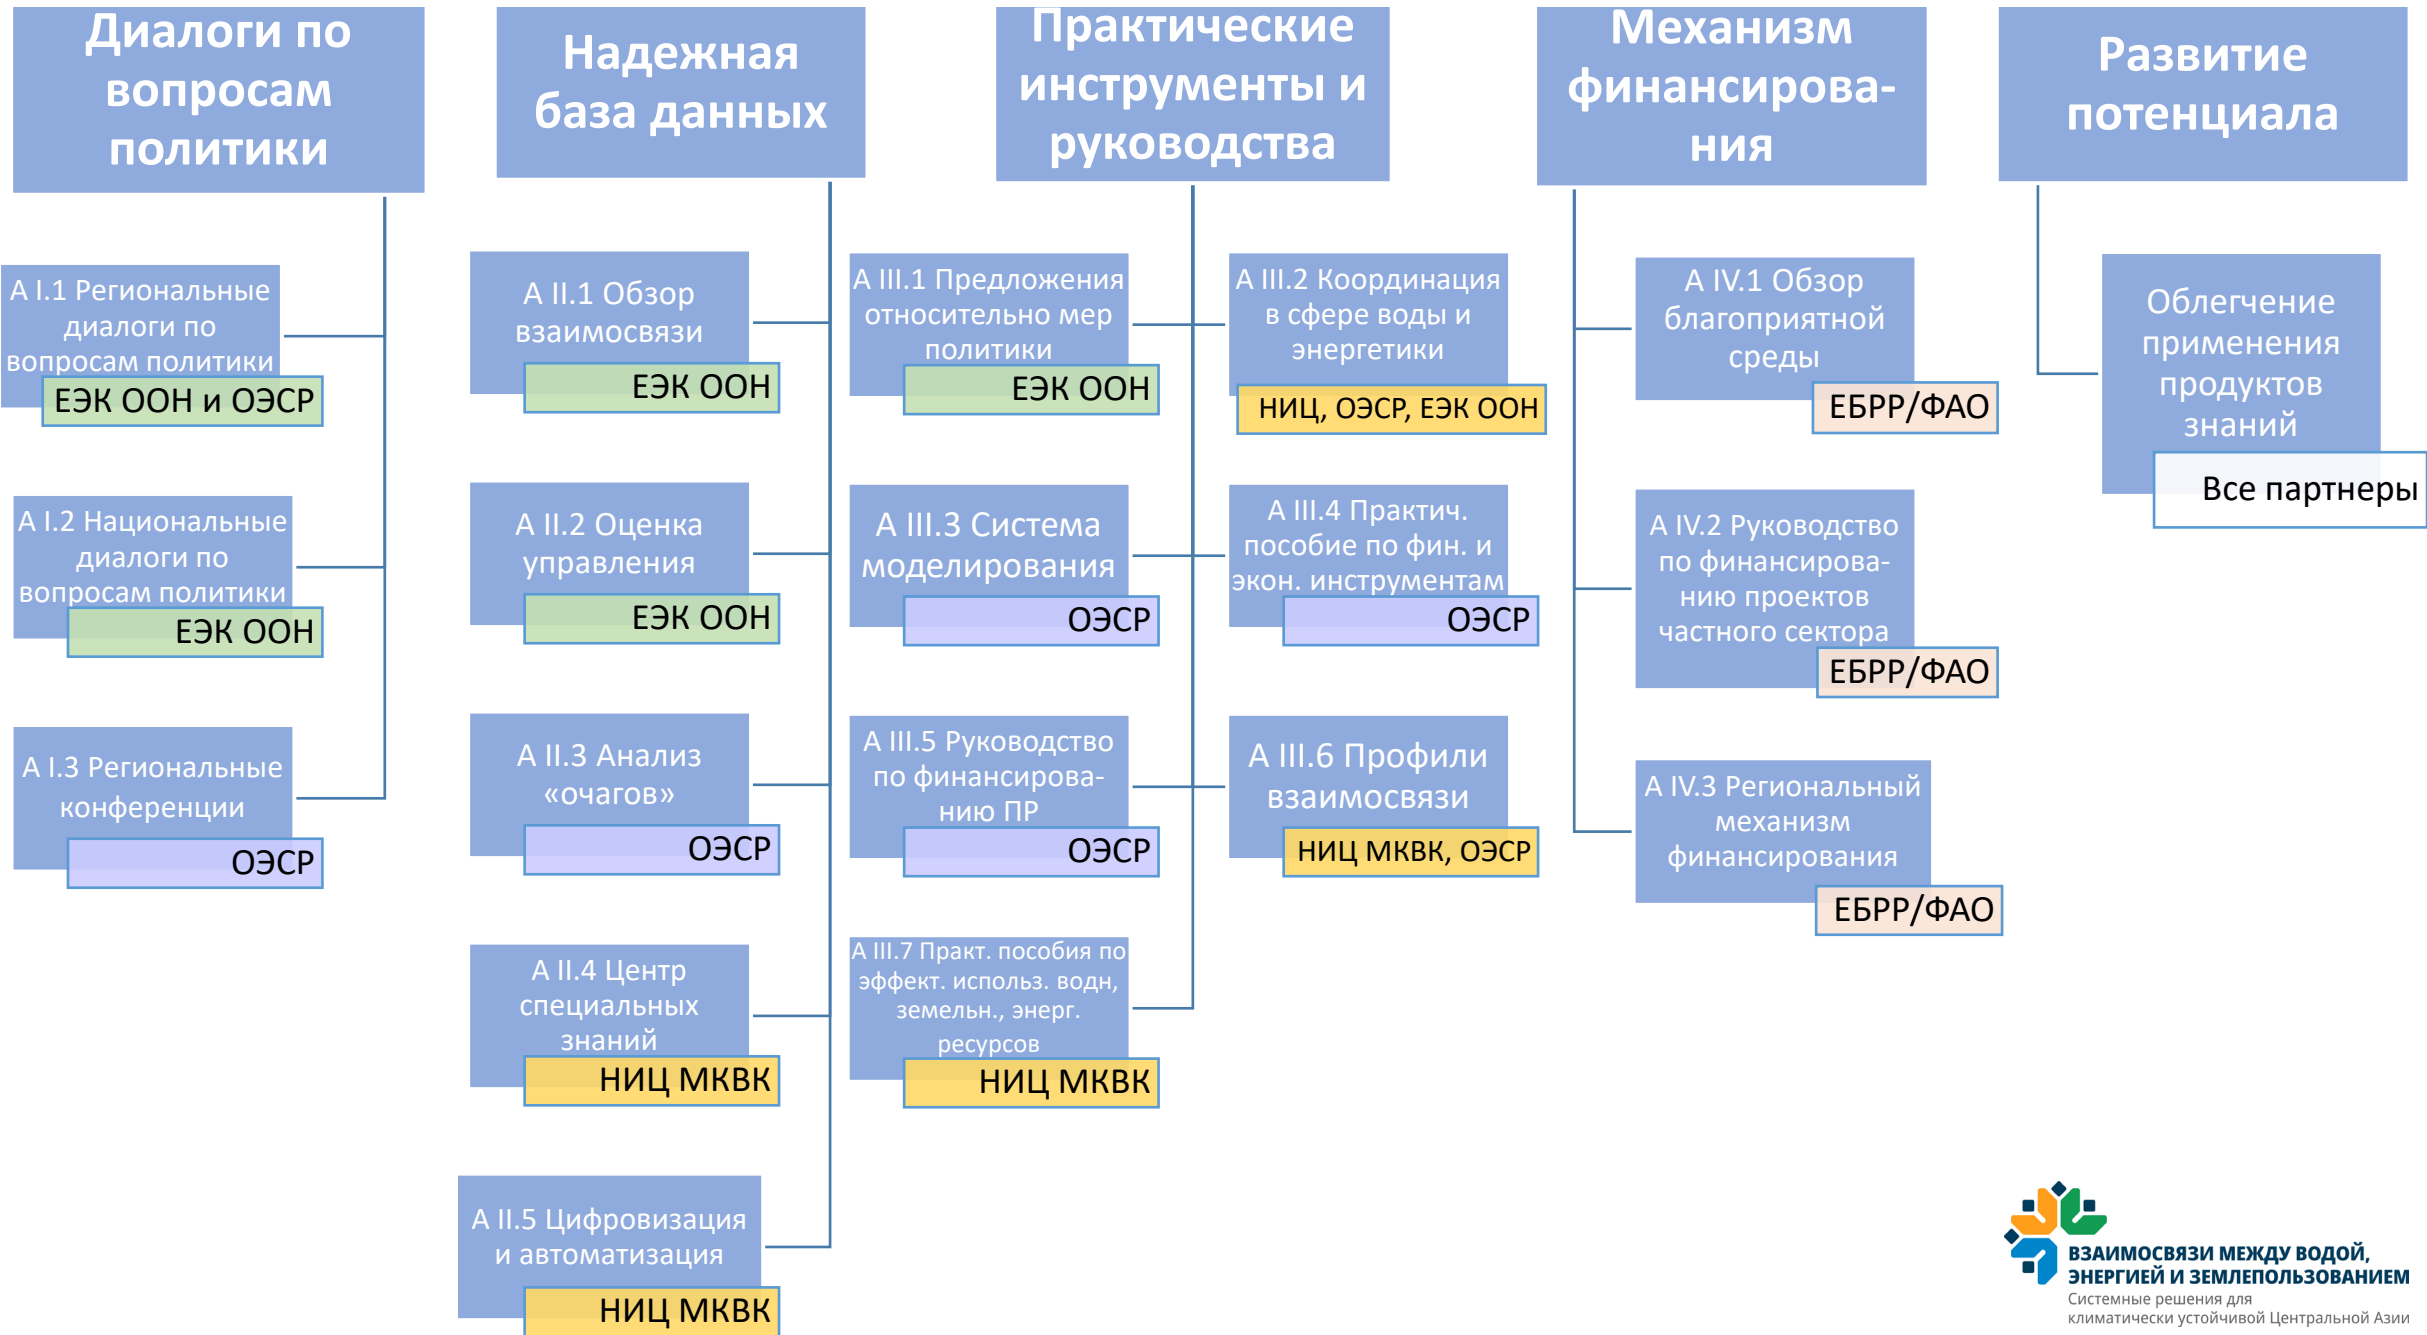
Диалоги по вопросам политики

A I.1 Региональные диалоги по вопросам политики
ЕЭК ООН и ОЭСР

A I.2 Национальные диалоги по вопросам политики
ЕЭК ООН

A I.3 Региональные конференции
ОЭСР

Надежная база данных

A II.1 Обзор взаимосвязи
ЕЭК ООН

A II.2 Оценка управления
ЕЭК ООН

A II.3 Анализ «очагов»
ОЭСР

A II.4 Центр специальных знаний
НИЦ МКВК

A II.5 Цифровизация и автоматизация
НИЦ МКВК

Практические инструменты и руководства

A III.1 Предложения относительно мер политики
ЕЭК ООН

A III.2 Координация в сфере воды и энергетики
НИЦ, ОЭСР, ЕЭК ООН

A III.3 Система моделирования
ОЭСР

A III.4 Практич. пособие по фин. и экон. инструментам
ОЭСР

A III.5 Руководство по финансированию ПР
ОЭСР

A III.6 Профили взаимосвязи
НИЦ МКВК, ОЭСР

A III.7 Практ. пособия по эффект. использ. водн, земельн., энерг. ресурсов
НИЦ МКВК

Механизм финансирования

A IV.1 Обзор благоприятной среды
ЕБРР/ФАО

A IV.2 Руководство по финансированию проектов частного сектора
ЕБРР/ФАО

A IV.3 Региональный механизм финансирования
ЕБРР/ФАО

Развитие потенциала

Облегчение применения продуктов знаний
Все партнеры

ВЗАИМОСВЯЗИ МЕЖДУ ВОДОЙ, ЭНЕРГИЕЙ И ЗЕМЛЕПОЛЬЗОВАНИЕМ
Системные решения для климатически устойчивой Центральной Азии